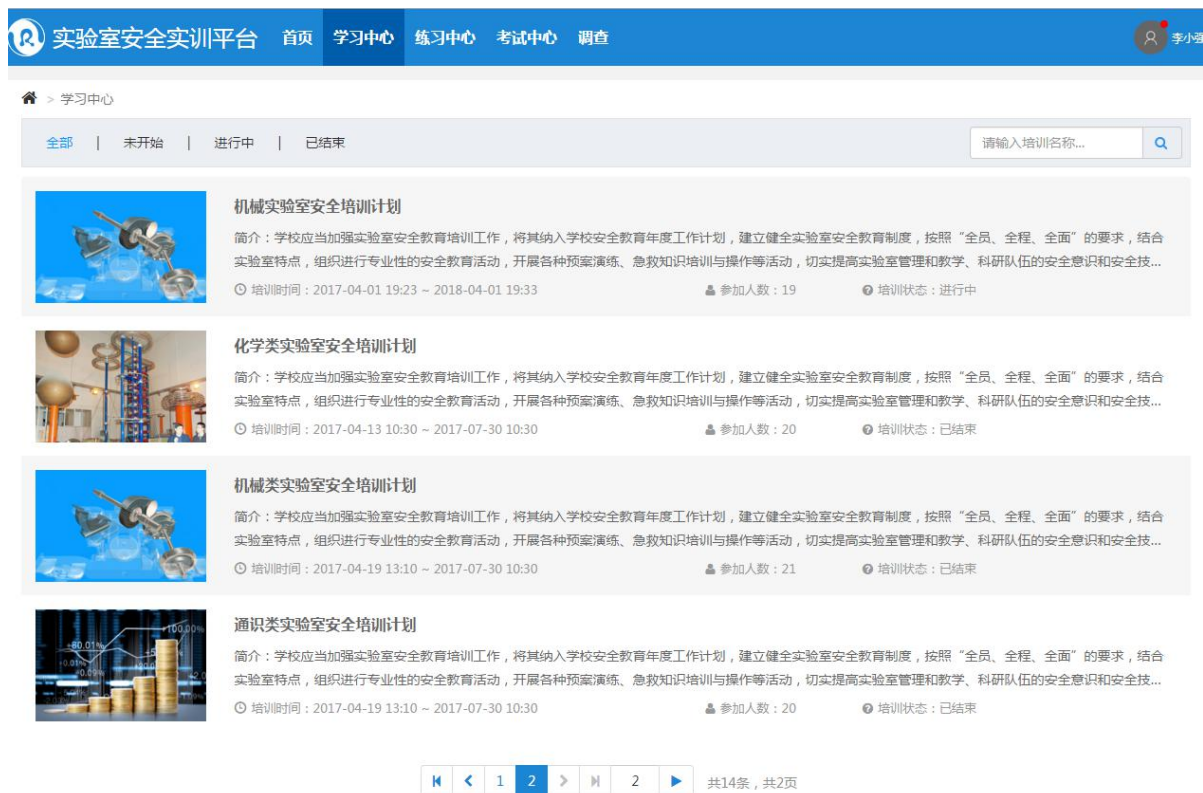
实验室安全实训平台 首页 学习中心 练习中心 考试中心 调查 李小强

> 学习中心

全部 | 未开始 | 进行中 | 已结束

请输入培训名称...

机械实验室安全培训计划

简介：学校应当加强实验室安全教育培训工作，将其纳入学校安全教育年度工作计划，建立健全实验室安全教育制度，按照“全员、全程、全面”的要求，结合实验室特点，组织进行专业性的安全教育活动，开展各种预案演练、急救知识培训与操作等活动，切实提高实验室管理和教学、科研队伍的安全意识和安全技...

培训时间：2017-04-01 19:23 ~ 2018-04-01 19:33 参加人数：19 培训状态：进行中

化学类实验室安全培训计划

简介：学校应当加强实验室安全教育培训工作，将其纳入学校安全教育年度工作计划，建立健全实验室安全教育制度，按照“全员、全程、全面”的要求，结合实验室特点，组织进行专业性的安全教育活动，开展各种预案演练、急救知识培训与操作等活动，切实提高实验室管理和教学、科研队伍的安全意识和安全技...

培训时间：2017-04-13 10:30 ~ 2017-07-30 10:30 参加人数：20 培训状态：已结束

机械类实验室安全培训计划

简介：学校应当加强实验室安全教育培训工作，将其纳入学校安全教育年度工作计划，建立健全实验室安全教育制度，按照“全员、全程、全面”的要求，结合实验室特点，组织进行专业性的安全教育活动，开展各种预案演练、急救知识培训与操作等活动，切实提高实验室管理和教学、科研队伍的安全意识和安全技...

培训时间：2017-04-19 13:10 ~ 2017-07-30 10:30 参加人数：21 培训状态：已结束

通识类实验室安全培训计划

简介：学校应当加强实验室安全教育培训工作，将其纳入学校安全教育年度工作计划，建立健全实验室安全教育制度，按照“全员、全程、全面”的要求，结合实验室特点，组织进行专业性的安全教育活动，开展各种预案演练、急救知识培训与操作等活动，切实提高实验室管理和教学、科研队伍的安全意识和安全技...

培训时间：2017-04-19 13:10 ~ 2017-07-30 10:30 参加人数：20 培训状态：已结束

1 2 2 共14条，共2页